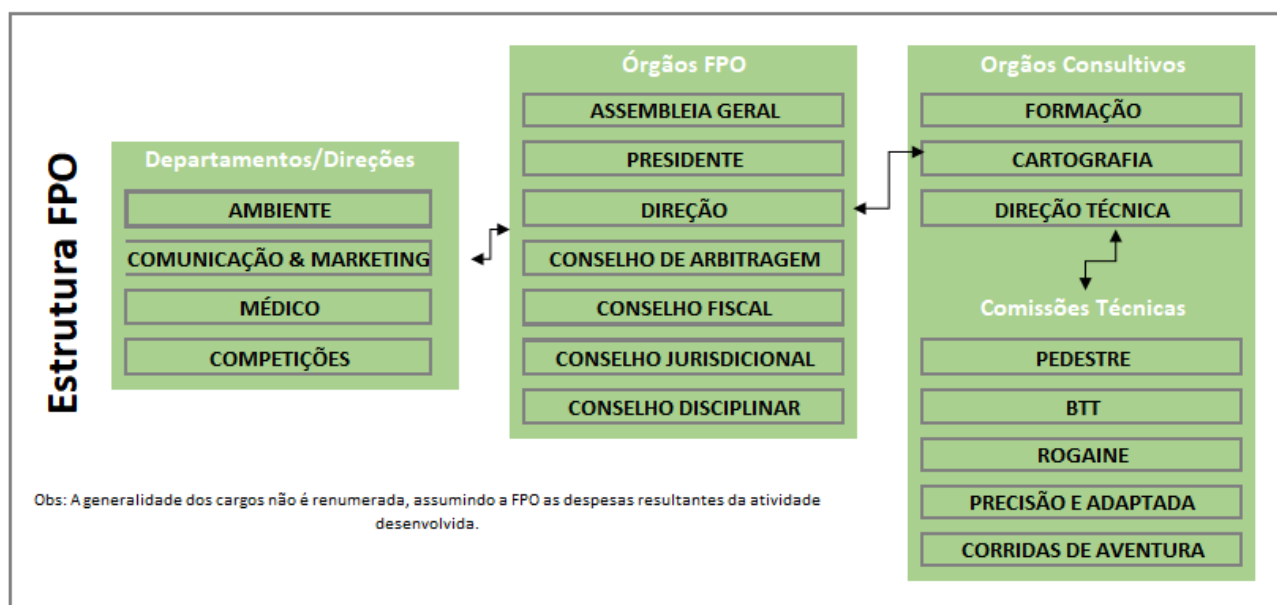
Estrutura FPO

Departamentos/Direções
AMBIENTE
COMUNICAÇÃO & MARKETING
MÉDICO
COMPETIÇÕES

Órgãos FPO
ASSEMBLEIA GERAL
PRESIDENTE
DIREÇÃO
CONSELHO DE ARBITRAGEM
CONSELHO FISCAL
CONSELHO JURISDICIONAL
CONSELHO DISCIPLINAR

Orgãos Consultivos
FORMAÇÃO
CARTOGRAFIA
DIREÇÃO TÉCNICA

Comissões Técnicas
PEDESTRE
BTT
ROGAINE
PRECISÃO E ADAPTADA
CORRIDAS DE AVENTURA

Obs: A generalidade dos cargos não é renumerada, assumindo a FPO as despesas resultantes da atividade desenvolvida.